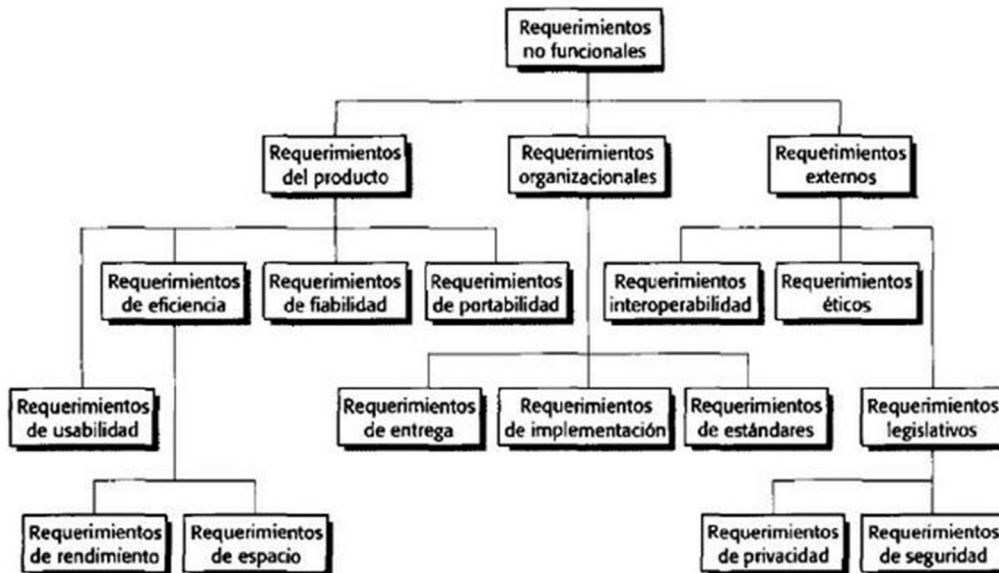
Requerimientos no funcionales

Requerimientos del producto

Requerimientos organizacionales

Requerimientos externos

Requerimientos de eficiencia

Requerimientos de fiabilidad

Requerimientos de portabilidad

Requerimientos interoperabilidad

Requerimientos éticos

Requerimientos de usabilidad

Requerimientos de entrega

Requerimientos de implementación

Requerimientos de estándares

Requerimientos legislativos

Requerimientos de rendimiento

Requerimientos de espacio

Requerimientos de privacidad

Requerimientos de seguridad